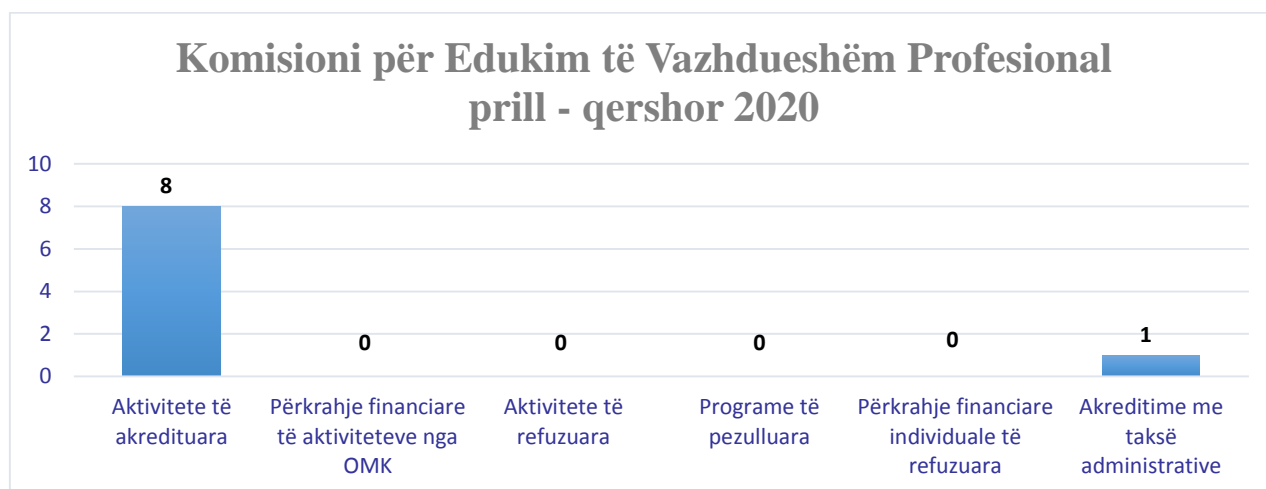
Komisioni për Edukim të Vazhdueshëm Profesional
prill - qershor 2020

10
8
6
4
2
0

8
0
0
0
0
1

Aktivitete të akredituara
Përkrahje financiare të aktiviteteve nga OMK
Aktivitete të refuzuara
Programe të pezulluara
Përkrahje financiare individuale të refuzuara
Akreditime me taksë administrative